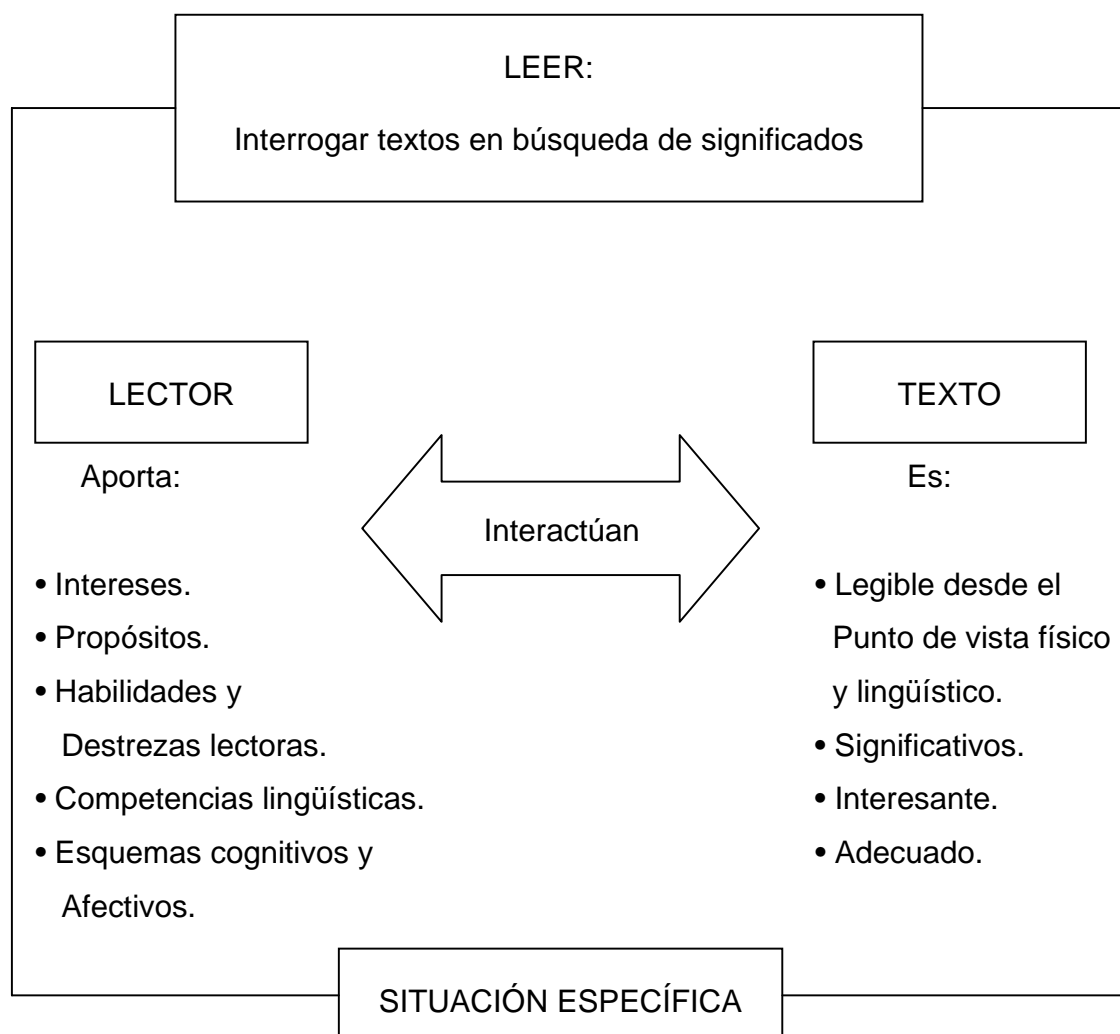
LEER:

Interrogar textos en búsqueda de significados

LECTOR

Aporta:

• Intereses.
• Propósitos.
• Habilidades y Destrezas lectoras.
• Competencias lingüísticas.
• Esquemas cognitivos y Afectivos.

Interactúan

TEXTO

Es:

• Legible desde el Punto de vista físico y lingüístico.
• Significativos.
• Interesante.
• Adecuado.

SITUACIÓN ESPECÍFICA